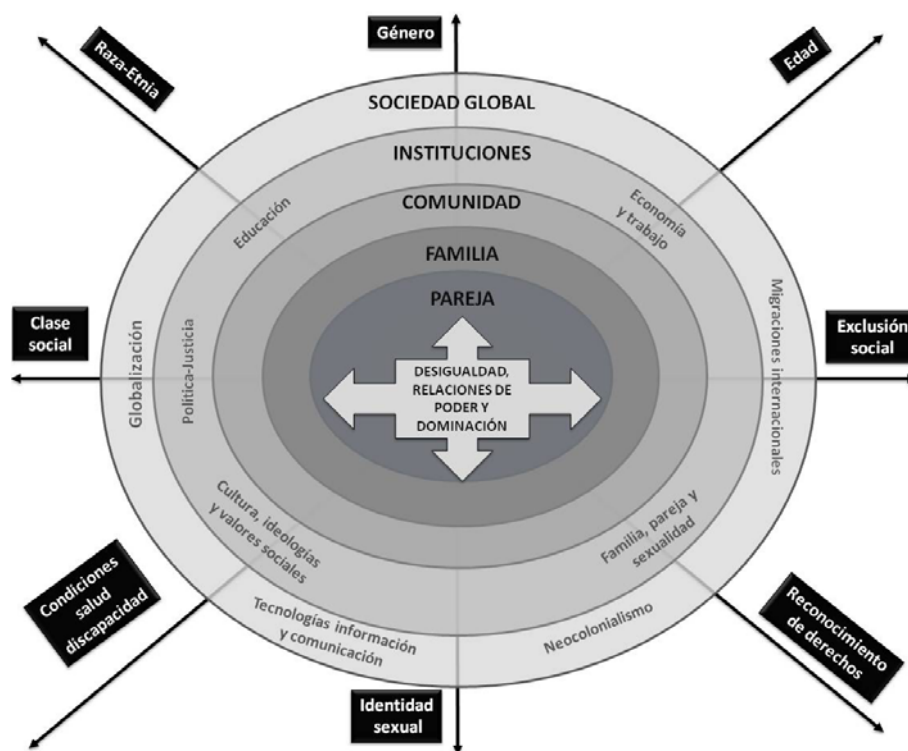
Género

Raza-Etnia

Edad

SOCIEDAD GLOBAL

INSTITUCIONES

COMUNIDAD

FAMILIA

PAREJA

Educación

Economía y trabajo

Clase social

Exclusión social

Globalización

Política-Justicia

Migraciones internacionales

DESIGUALDAD, RELACIONES DE PODER Y DOMINACIÓN

Cultura, ideologías y valores sociales

Familia, pareja y sexualidad

Condiciones salud discapacidad

Reconocimiento de derechos

Tecnologías información y comunicación

Neocolonialismo

Identidad sexual